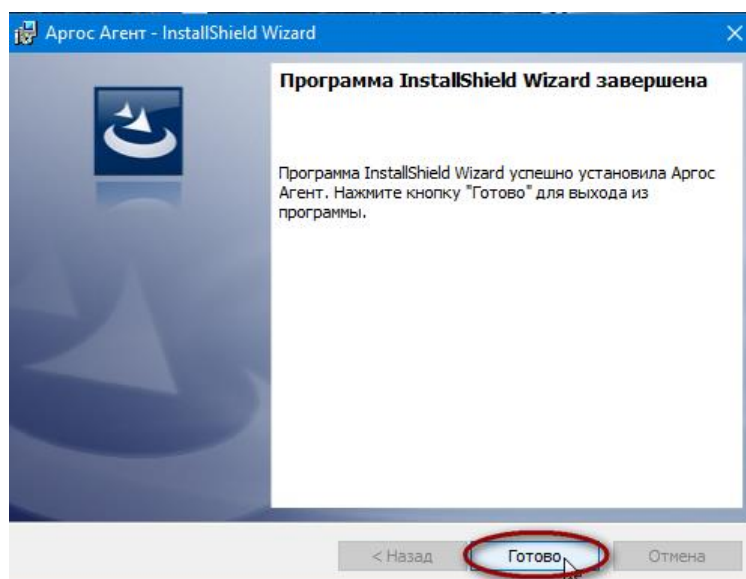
Аргос Агент - InstallShield Wizard

Программа InstallShield Wizard завершена

Программа InstallShield Wizard успешно установила Аргос Агент. Нажмите кнопку "Готово" для выхода из программы.

< Назад

Готово

Отмена